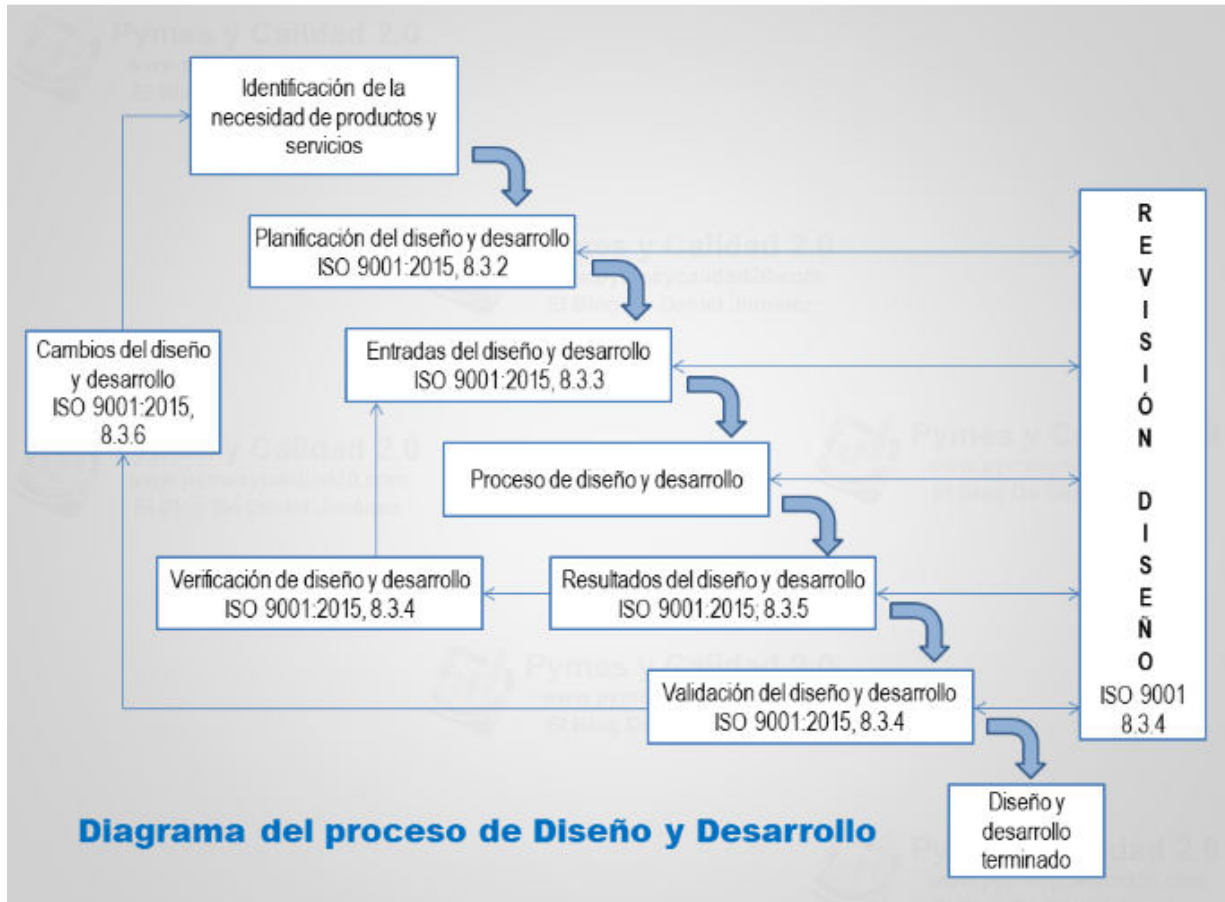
Identificación de la necesidad de productos y servicios

Planificación del diseño y desarrollo
ISO 9001:2015, 8.3.2

Entradas del diseño y desarrollo
ISO 9001:2015, 8.3.3

Proceso de diseño y desarrollo

Resultados del diseño y desarrollo
ISO 9001:2015; 8.3.5

Verificación de diseño y desarrollo
ISO 9001:2015, 8.3.4

Validación del diseño y desarrollo
ISO 9001:2015, 8.3.4

Cambios del diseño y desarrollo
ISO 9001:2015, 8.3.6

R E V I S I Ó N D I S E Ñ O
ISO 9001 8.3.4

Diseño y desarrollo terminado

Diagrama del proceso de Diseño y Desarrollo

Pymes y Calidad 2.0